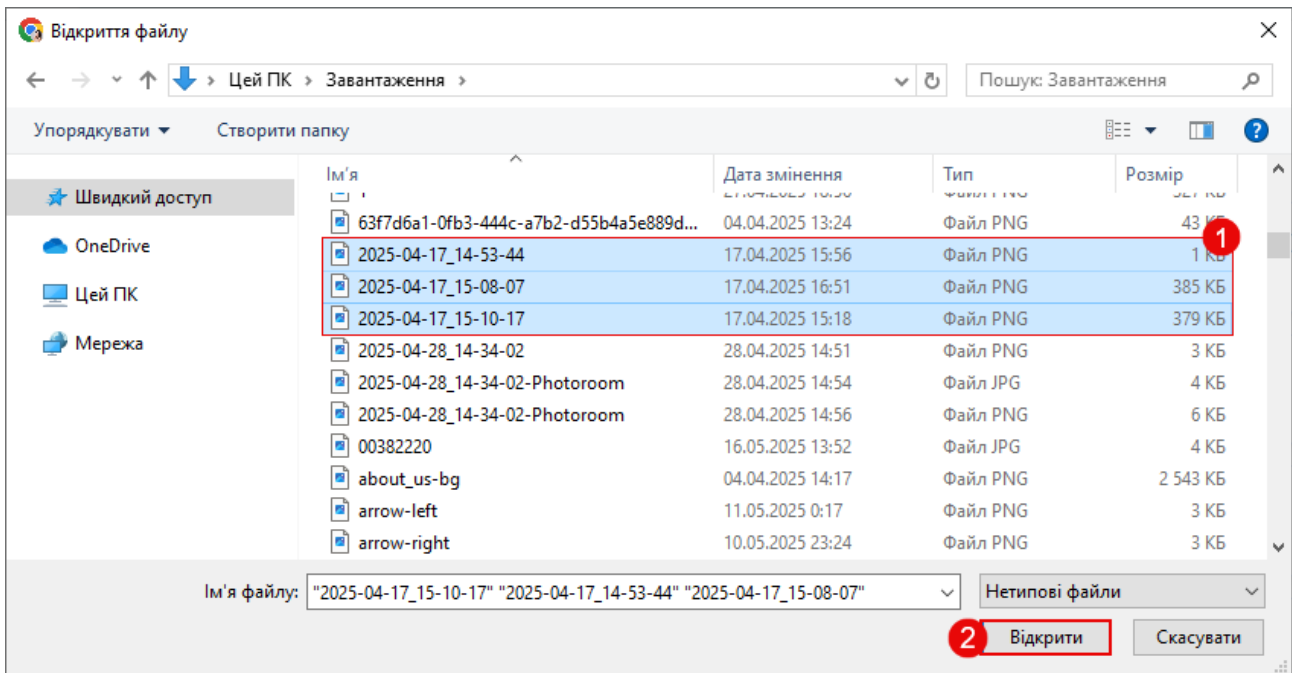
Відкриття файлу

Цей ПК › Завантаження ›

Пошук: Завантаження

Упорядкувати ▾ Створити папку

Швидкий доступ
OneDrive
Цей ПК
Мережа

| Ім'я | Дата змінення | Тип | Розмір |
|---|---|---|---|
| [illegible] | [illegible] | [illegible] | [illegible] |
| 63f7d6a1-0fb3-444c-a7b2-d55b4a5e889d... | 04.04.2025 13:24 | Файл PNG | 43 КБ |
| 2025-04-17_14-53-44 | 17.04.2025 15:56 | Файл PNG | 1 КБ |
| 2025-04-17_15-08-07 | 17.04.2025 16:51 | Файл PNG | 385 КБ |
| 2025-04-17_15-10-17 | 17.04.2025 15:18 | Файл PNG | 379 КБ |
| 2025-04-28_14-34-02 | 28.04.2025 14:51 | Файл PNG | 3 КБ |
| 2025-04-28_14-34-02-Photoroom | 28.04.2025 14:54 | Файл JPG | 4 КБ |
| 2025-04-28_14-34-02-Photoroom | 28.04.2025 14:56 | Файл PNG | 6 КБ |
| 00382220 | 16.05.2025 13:52 | Файл JPG | 4 КБ |
| about_us-bg | 04.04.2025 14:17 | Файл PNG | 2 543 КБ |
| arrow-left | 11.05.2025 0:17 | Файл PNG | 3 КБ |
| arrow-right | 10.05.2025 23:24 | Файл PNG | 3 КБ |

1

Ім'я файлу: "2025-04-17_15-10-17" "2025-04-17_14-53-44" "2025-04-17_15-08-07"

Нетипові файли

2 Відкрити Скасувати